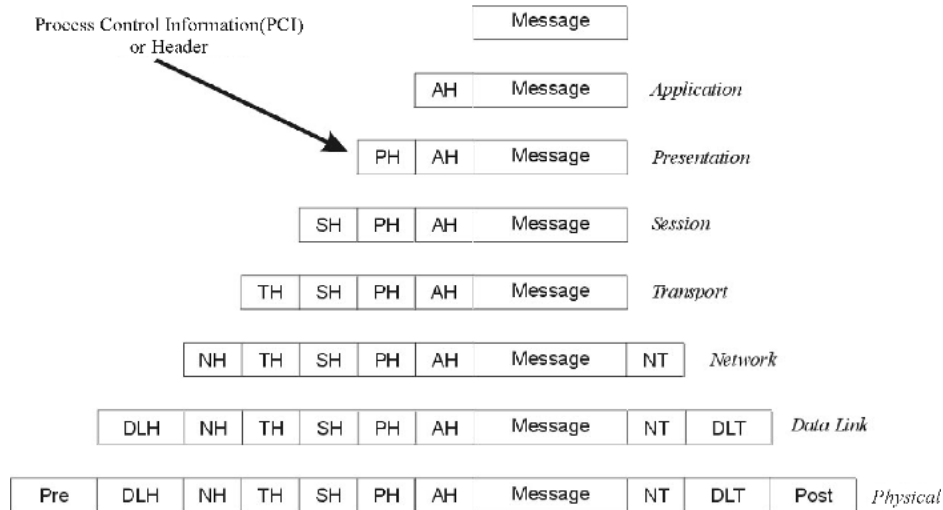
Process Control Information(PCI) or Header

Message

AH | Message — Application

PH | AH | Message — Presentation

SH | PH | AH | Message — Session

TH | SH | PH | AH | Message — Transport

NH | TH | SH | PH | AH | Message | NT — Network

DLH | NH | TH | SH | PH | AH | Message | NT | DLT — Data Link

Pre | DLH | NH | TH | SH | PH | AH | Message | NT | DLT | Post — Physical